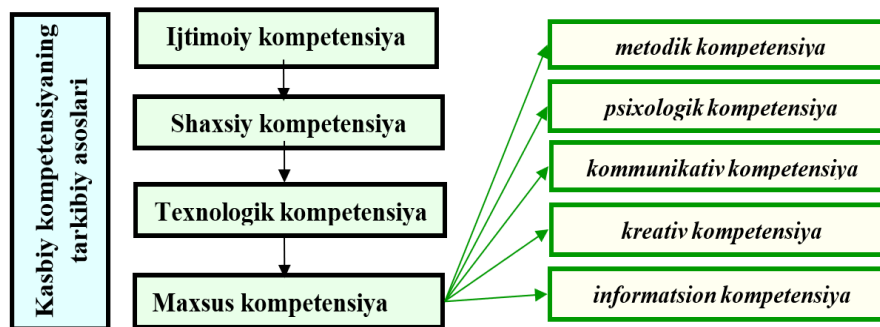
Kasbiy kompetensiyaning tarkibiy asoslari

Ijtimoiy kompetensiya

Shaxsiy kompetensiya

Texnologik kompetensiya

Maxsus kompetensiya

metodik kompetensiya

psixologik kompetensiya

kommunikativ kompetensiya

kreativ kompetensiya

informatsion kompetensiya